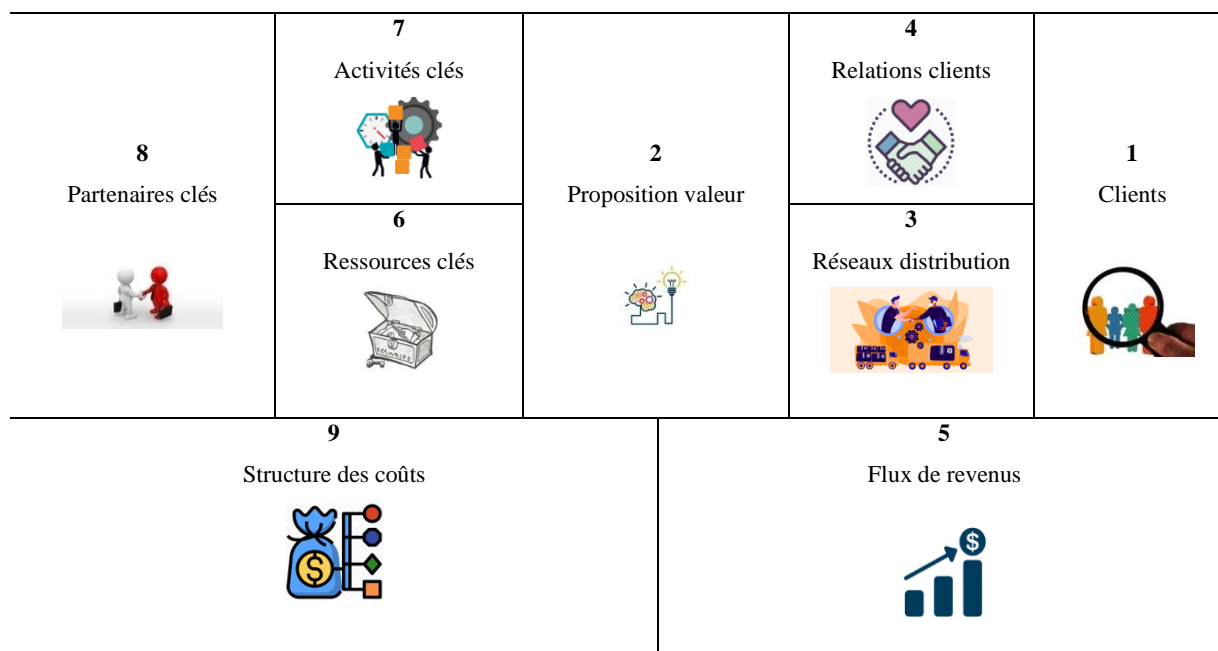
**8**
Partenaires clés

**7**
Activités clés

**6**
Ressources clés

**2**
Proposition valeur

**4**
Relations clients

**3**
Réseaux distribution

**1**
Clients

**9**
Structure des coûts

**5**
Flux de revenus